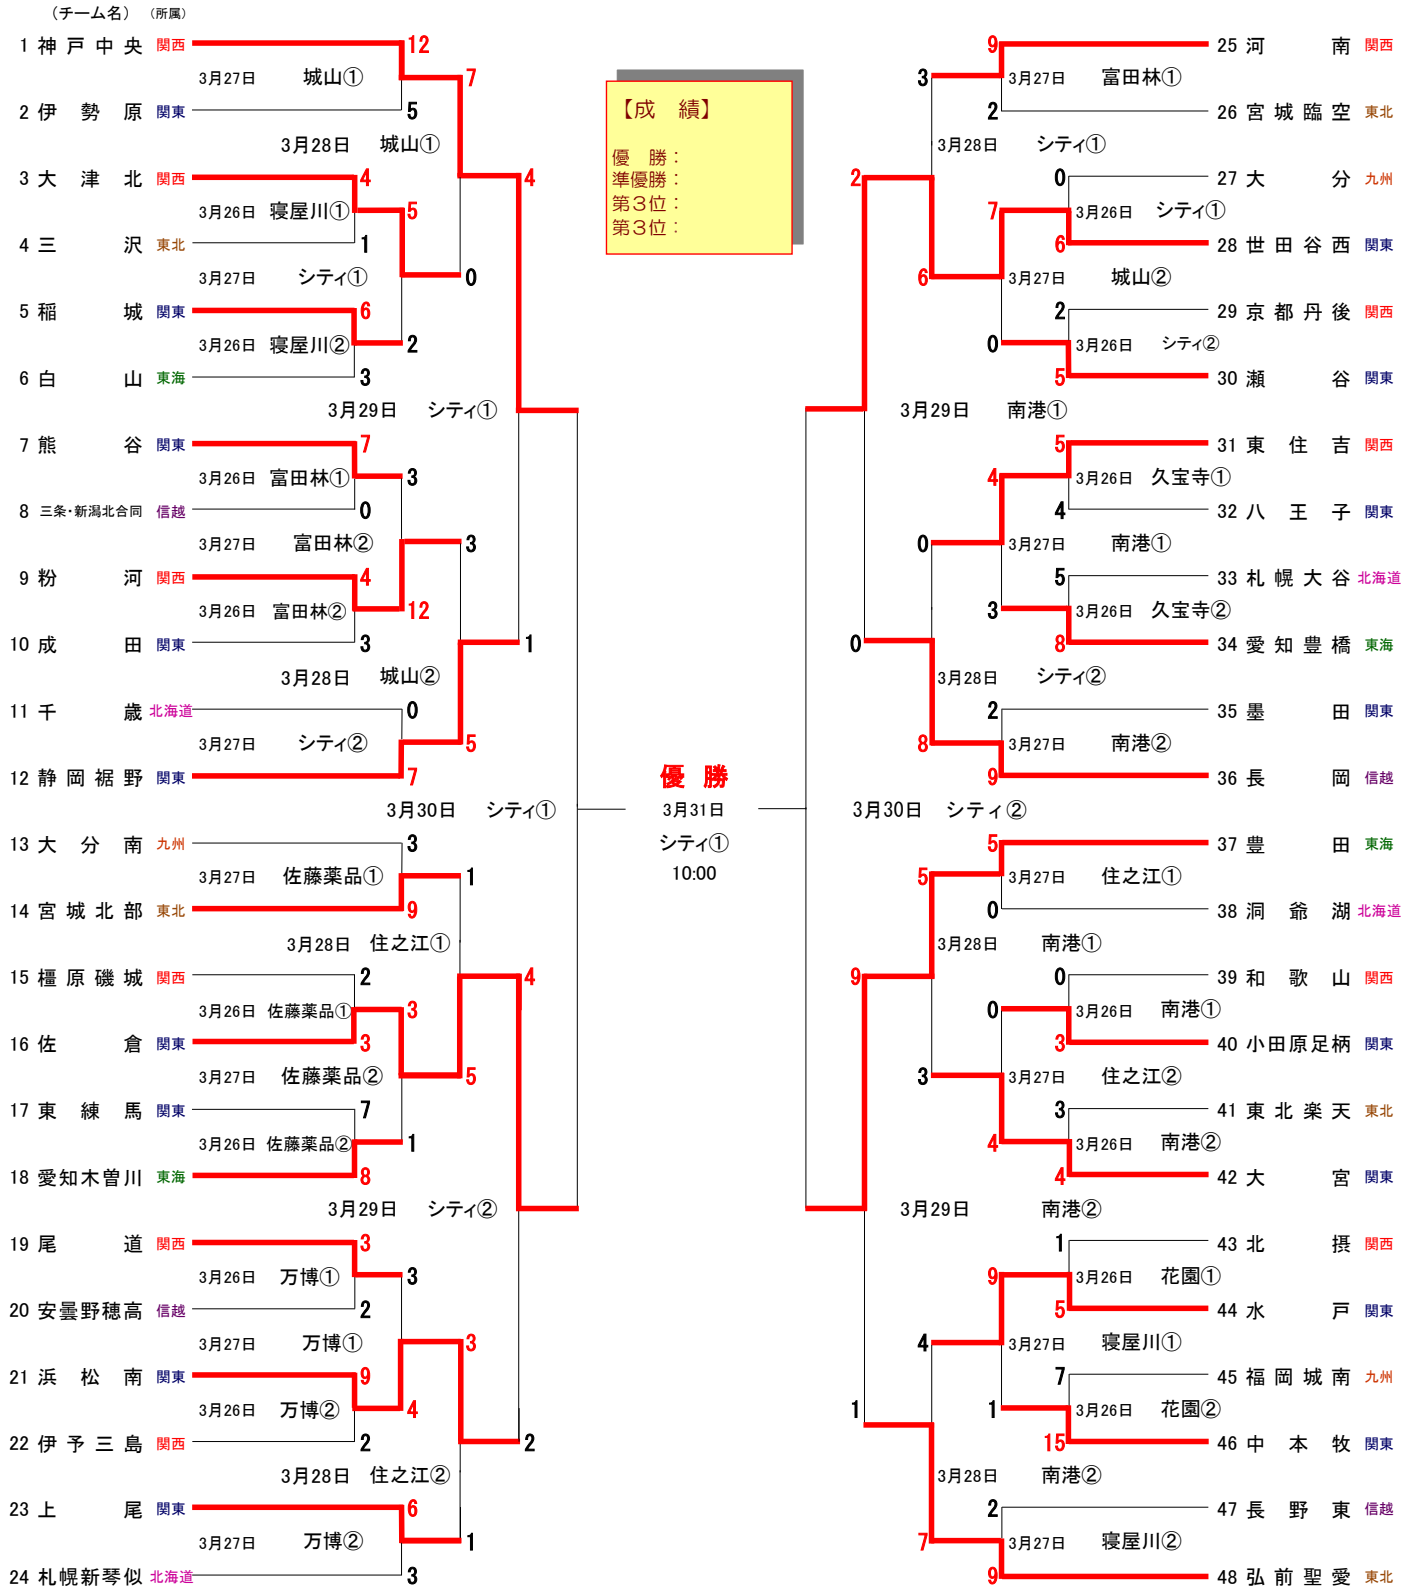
（チーム名）（所属）

1 神戸中央 関西
3月27日 城山①
2 伊勢原 関東
3月28日 城山①
3 大津北 関西
3月26日 寝屋川①
4 三沢 東北
3月27日 シティ①
5 稲城 関東
3月26日 寝屋川②
6 白山 東海
3月29日 シティ①
7 熊谷 関東
3月26日 富田林①
8 三条・新潟北合同 信越
3月27日 富田林②
9 粉河 関西
3月26日 富田林②
10 成田 関東
3月28日 城山②
11 千歳 北海道
3月27日 シティ②
12 静岡裾野 関東
3月30日 シティ①
13 大分南 九州
3月27日 佐藤薬品①
14 宮城北部 東北
3月28日 住之江①
15 橿原磯城 関西
3月26日 佐藤薬品①
16 佐倉 関東
3月27日 佐藤薬品②
17 東練馬 関東
3月26日 佐藤薬品②
18 愛知木曽川 東海
3月29日 シティ②
19 尾道 関西
3月26日 万博①
20 安曇野穂高 信越
3月27日 万博①
21 浜松南 関東
3月26日 万博②
22 伊予三島 関西
3月28日 住之江②
23 上尾 関東
3月27日 万博②
24 札幌新琴似 北海道

12 5 7 4 5 1 0 6 2 3 4 7 3 0 3 4 12 3 1 0 5 7 3 1 9 2 3 5 4 3 7 1 8 3 3 2 3 9 4 2 2 6 1 3

【成 績】
優 勝：
準優勝：
第３位：
第３位：

優 勝
3月31日
シティ①
10:00

25 河南 関西
3月27日 富田林①
26 宮城臨空 東北
3月28日 シティ①
27 大分 九州
3月26日 シティ①
28 世田谷西 関東
3月27日 城山②
29 京都丹後 関西
3月26日 シティ②
30 瀬谷 関東
3月29日 南港①
31 東住吉 関西
3月26日 久宝寺①
32 八王子 関東
3月27日 南港①
33 札幌大谷 北海道
3月26日 久宝寺②
34 愛知豊橋 東海
3月28日 シティ②
35 墨田 関東
3月27日 南港②
36 長岡 信越
3月30日 シティ②
37 豊田 東海
3月27日 住之江①
38 洞爺湖 北海道
3月28日 南港①
39 和歌山 関西
3月26日 南港①
40 小田原足柄 関東
3月27日 住之江②
41 東北楽天 東北
3月26日 南港②
42 大宮 関東
3月29日 南港②
43 北摂 関西
3月26日 花園①
44 水戸 関東
3月27日 寝屋川①
45 福岡城南 九州
3月26日 花園②
46 中本牧 関東
3月28日 南港②
47 長野東 信越
3月27日 寝屋川②
48 弘前聖愛 東北

9 3 2 2 0 7 6 6 2 0 5 5 4 4 0 5 3 8 0 2 8 9 5 5 0 9 0 0 3 3 3 4 4 1 9 5 4 7 1 15 1 2 7 9